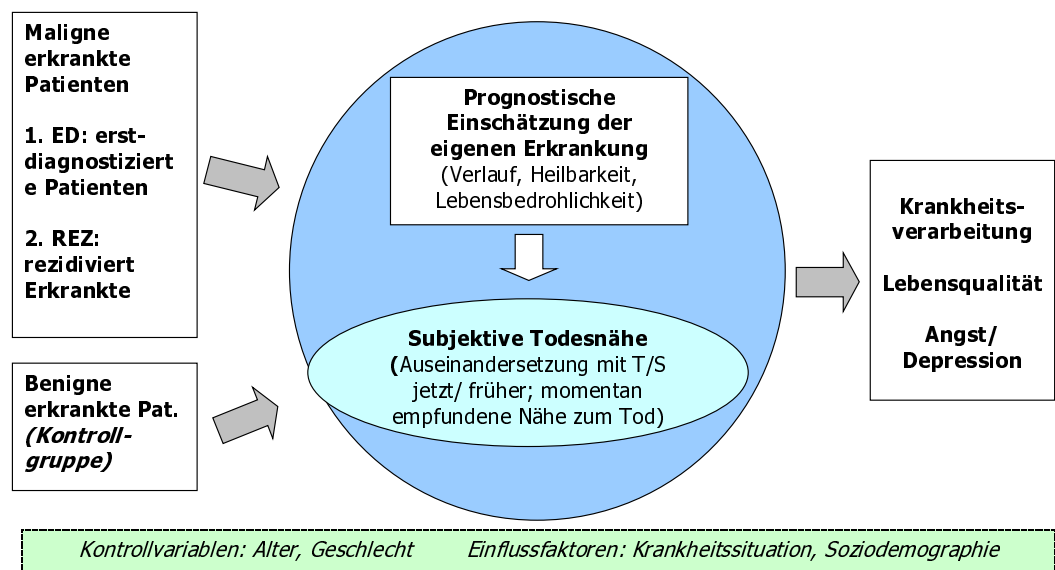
Maligne erkrankte Patienten

1. ED: erstdiagnostizierte Patienten

2. REZ: rezidiviert Erkrankte

Benigne erkrankte Pat. *(Kontrollgruppe)*

**Prognostische Einschätzung der eigenen Erkrankung**
(Verlauf, Heilbarkeit, Lebensbedrohlichkeit)

**Subjektive Todesnähe**
(Auseinandersetzung mit T/S jetzt/ früher; momentan empfundene Nähe zum Tod)

Krankheitsverarbeitung

Lebensqualität

Angst/ Depression

*Kontrollvariablen: Alter, Geschlecht* *Einflussfaktoren: Krankheitssituation, Soziodemographie*